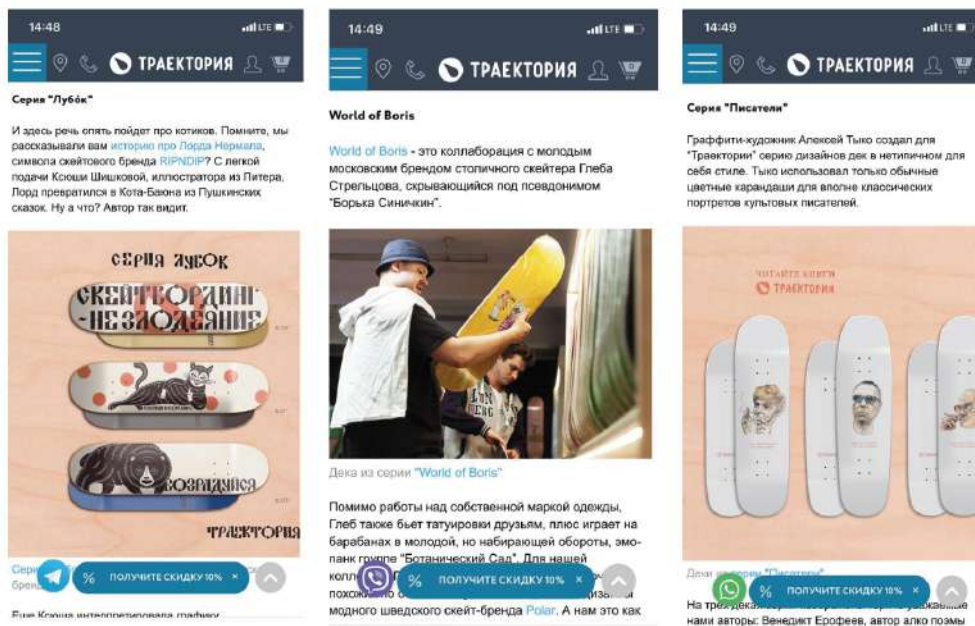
14:48

ТРАЕКТОРИЯ

Серия "Лубок"

И здесь речь опять пойдет про котиков. Помните, мы рассказывали вам историю про Лорда Нермала, символа скейтового бренда RIPNDIP? С легкой подачи Ксюши Шишковой, иллюстратора из Питера, Лорд превратился в Кота-Баюна из Пушкинских сказок. Ну а что? Автор так видит.

СЕРИЯ ЛУБОК

СКЕЙТБОРДИНГ - НЕ ЗЛОДЕЯНИЕ

ВОЗВРАТИЛСЯ

ТРАЕКТОРИЯ

Сери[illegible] бренд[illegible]

ПОЛУЧИТЕ СКИДКУ 10%

Еще Ксюша интерпретировала графику

14:49

ТРАЕКТОРИЯ

World of Boris

World of Boris - это коллаборация с молодым московским брендом столичного скейтера Глеба Стрельцова, скрывающийся под псевдонимом "Борька Синичкин".

Дека из серии "World of Boris"

Помимо работы над собственной маркой одежды, Глеб также бьет татуировки друзьям, плюс играет на барабанах в молодой, но набирающей обороты, эмо-панк группе "Ботанический Сад". Для нашей колл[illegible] похож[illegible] модного шведского скейт-бренда Polar. А нам это как

ПОЛУЧИТЕ СКИДКУ 10%

14:49

ТРАЕКТОРИЯ

Серия "Писатели"

Граффити-художник Алексей Тыко создал для "Траектории" серию дизайнов дек в нетипичном для себя стиле. Тыко использовал только обычные цветные карандаши для вполне классических портретов культовых писателей.

ЧИТАЙТЕ КНИГИ
ТРАЕКТОРИЯ

Деки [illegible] "Писатели"

ПОЛУЧИТЕ СКИДКУ 10%

На тре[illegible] нами авторы: Венедикт Ерофеев, автор алко поэмы